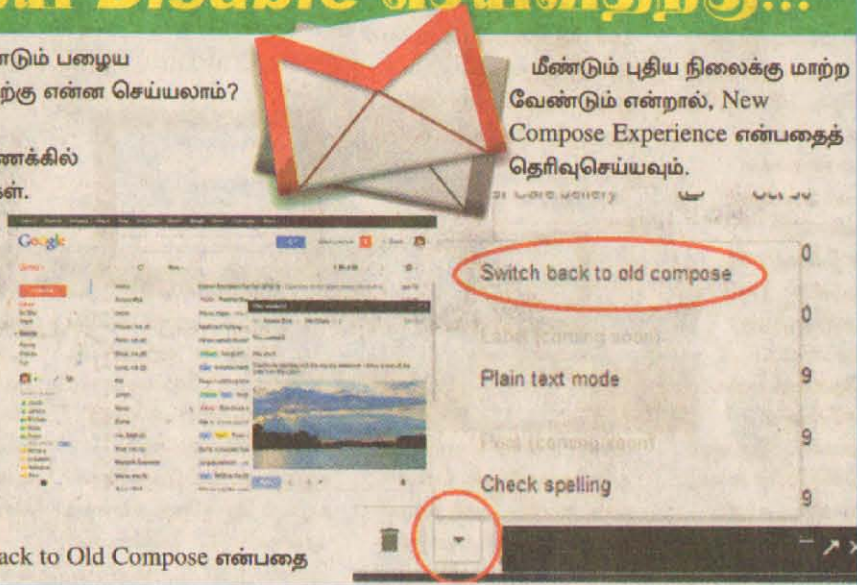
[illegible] Disable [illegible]...

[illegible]டும் பழைய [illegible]ற்கு என்ன செய்யலாம்?

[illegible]ணக்கில் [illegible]ள்.

மீண்டும் புதிய நிலைக்கு மாற்ற வேண்டும் என்றால், New Compose Experience என்பதைத் தெரிவுசெய்யவும்.

Google

Switch back to old compose

Label (coming soon)

Plain text mode

Print (coming soon)

Check spelling

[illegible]ack to Old Compose என்பதை